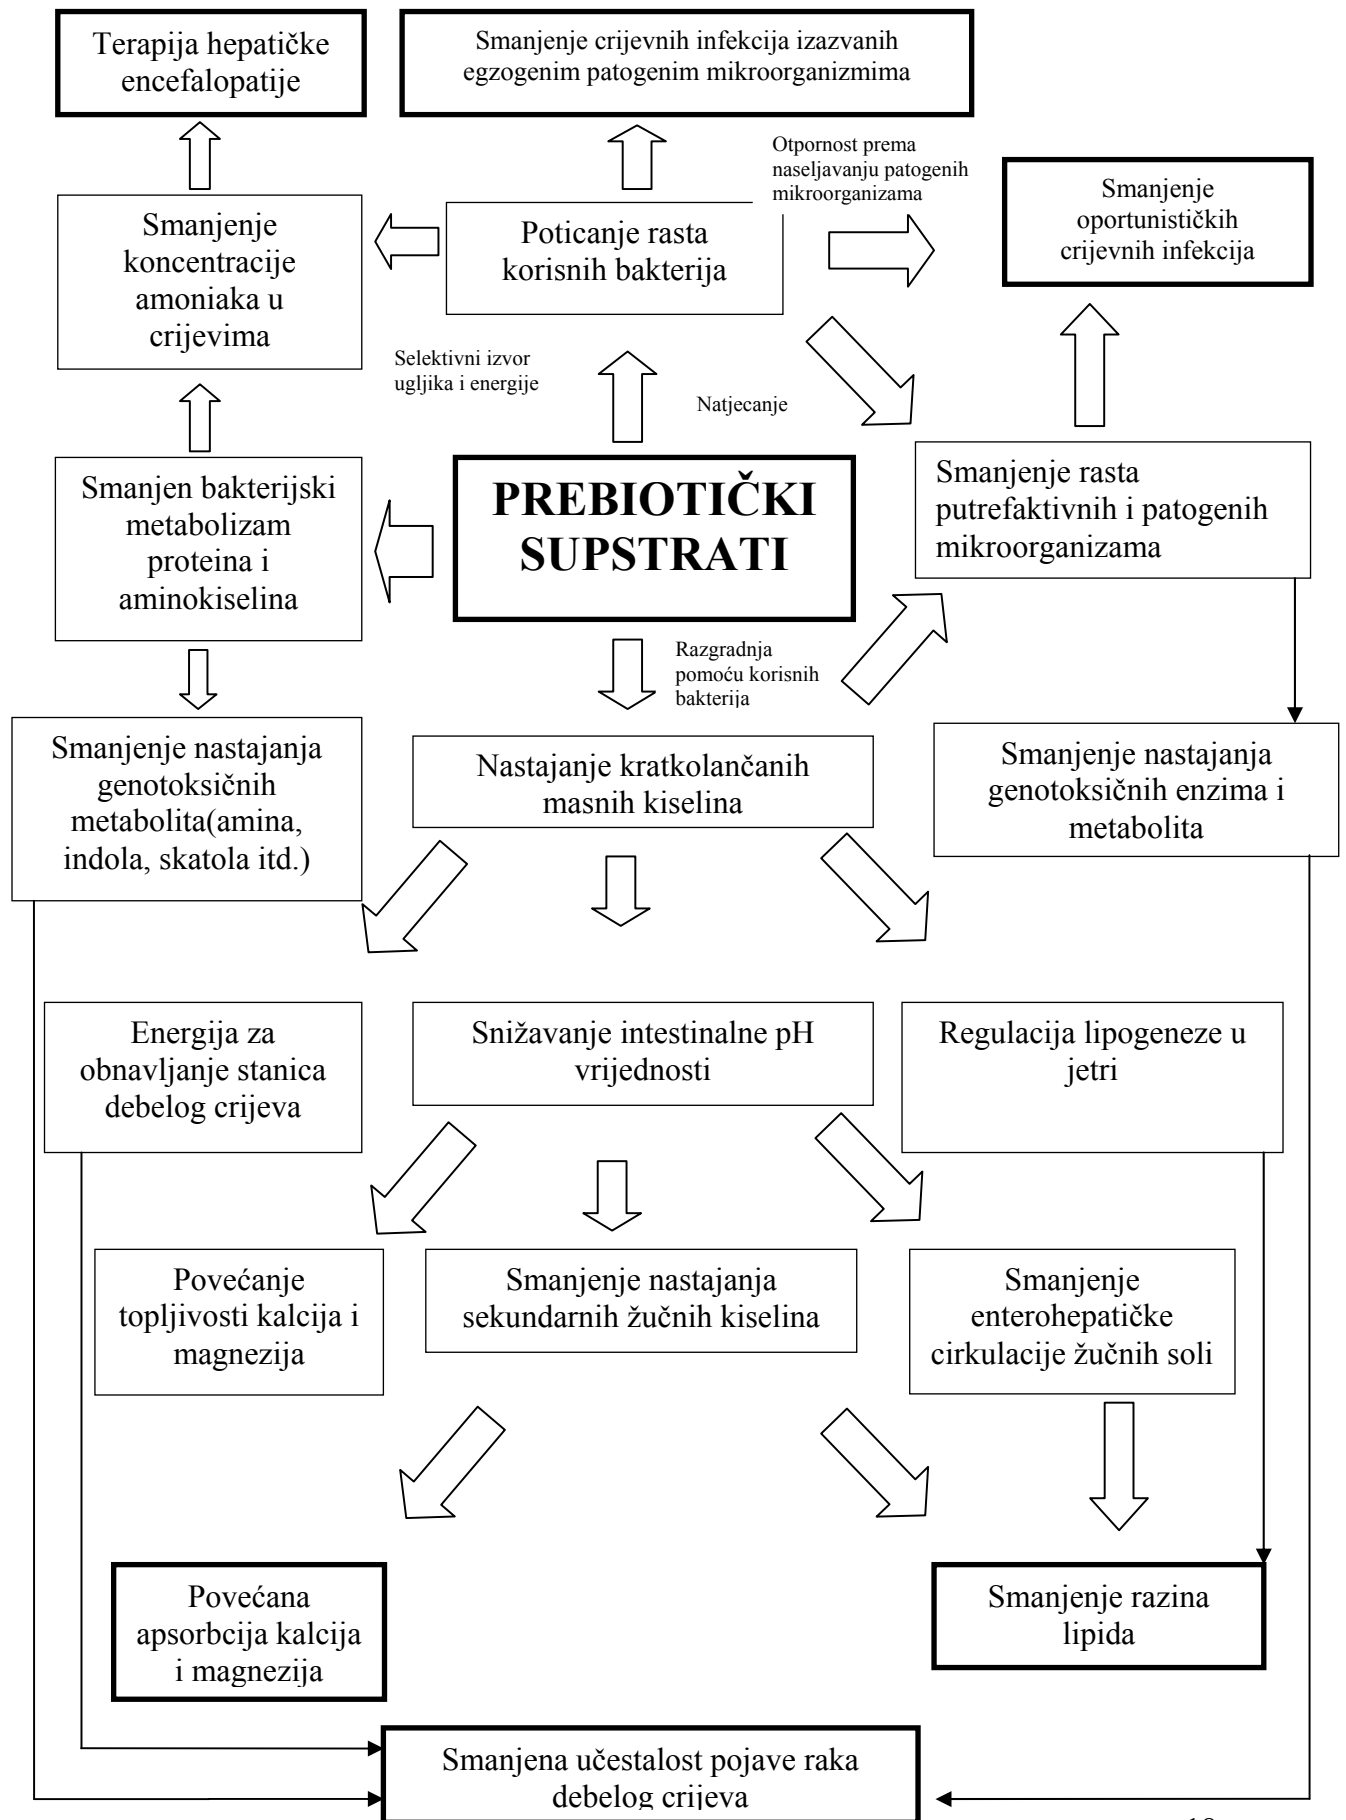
Terapija hepatičke encefalopatije

Smanjenje crijevnih infekcija izazvanih egzogenim patogenim mikroorganizmima

Otpornost prema naseljavanju patogenih mikroorganizama

Smanjenje oportunističkih crijevnih infekcija

Smanjenje koncentracije amoniaka u crijevima

Poticanje rasta korisnih bakterija

Selektivni izvor ugljika i energije

Natjecanje

Smanjen bakterijski metabolizam proteina i aminokiselina

PREBIOTIČKI SUPSTRATI

Smanjenje rasta putrefaktivnih i patogenih mikroorganizama

Razgradnja pomoću korisnih bakterija

Smanjenje nastajanja genotoksičnih metabolita(amina, indola, skatola itd.)

Nastajanje kratkolančanih masnih kiselina

Smanjenje nastajanja genotoksičnih enzima i metabolita

Energija za obnavljanje stanica debelog crijeva

Snižavanje intestinalne pH vrijednosti

Regulacija lipogeneze u jetri

Povećanje topljivosti kalcija i magnezija

Smanjenje nastajanja sekundarnih žučnih kiselina

Smanjenje enterohepatičke cirkulacije žučnih soli

Povećana apsorbcija kalcija i magnezija

Smanjenje razina lipida

Smanjena učestalost pojave raka debelog crijeva

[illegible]